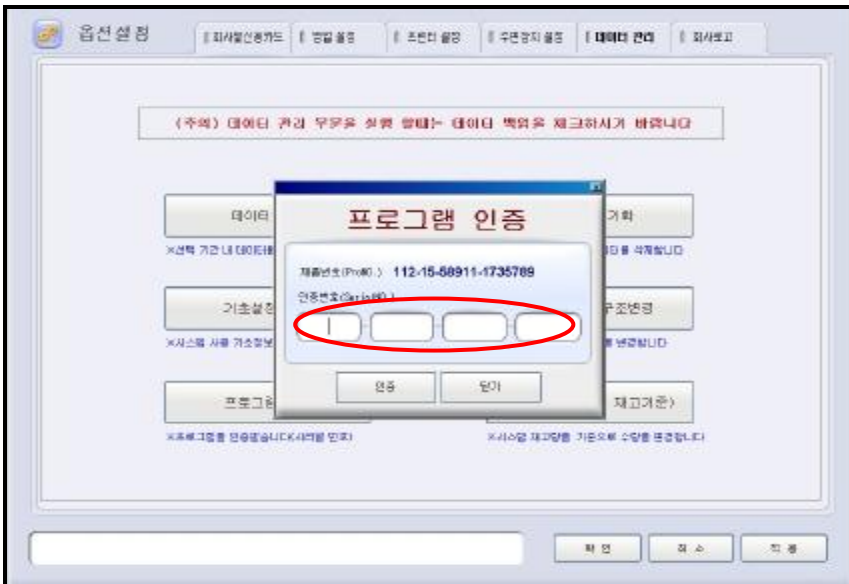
옵션설정

회사별신용카드 | 영업 설정 | 프린터 설정 | 주변장치 설정 | 데이터 관리 | 회사로고

(주의) 데이터 관리 부분은 실행 전에는 데이터 백업을 체크하시기 바랍니다

데이터

×선택 기간 내 데이터를

기화

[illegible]를 삭제합니다

기초설정

×시스템 사용 기초정보

구조변경

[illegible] 변경합니다

프로그램

×프로그램을 인증합니다(시리얼 인증)

재고기준)

×시스템 재고량을 기준으로 수량을 변경합니다

프로그램 인증

제품번호(ProdID) : 112-15-58911-1735789

인증번호(Serial No) :

인증

닫기

확 인

취 소

적 용